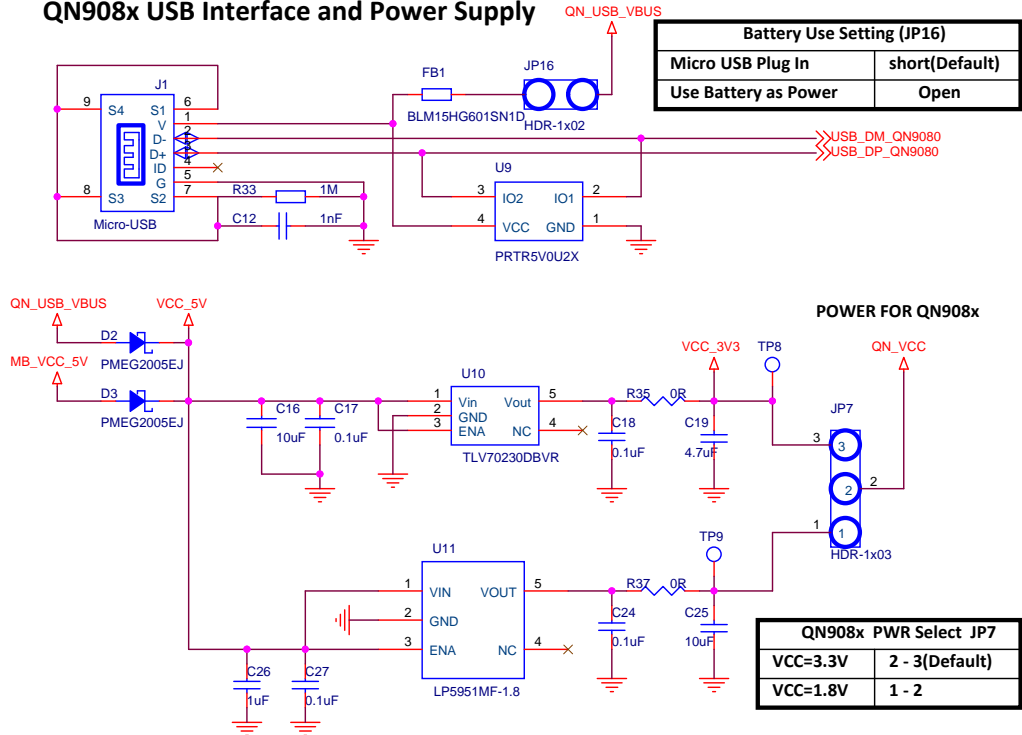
QN908x USB Interface and Power Supply

QN_USB_VBUS

| Battery Use Setting (JP16) | |
|---|---|
| Micro USB Plug In | short(Default) |
| Use Battery as Power | Open |

J1
S4 S1 V D- D+ ID G S3 S2
9 6 1 2 3 4 5 8 7
Micro-USB
FB1
BLM15HG601SN1D
JP16
HDR-1x02
USB_DM_QN9080
USB_DP_QN9080
U9
3 IO2 IO1 2
4 VCC GND 1
PRTR5V0U2X
R33 1M
C12 1nF

QN_USB_VBUS
VCC_5V
MB_VCC_5V
D2
PMEG2005EJ
D3
PMEG2005EJ
C16 10uF
C17 0.1uF
U10
1 Vin
2 GND
3 ENA
Vout 5
NC 4
TLV70230DBVR
C18 0.1uF
R35 0R
VCC_3V3
TP8
C19 4.7uF
POWER FOR QN908x
QN_VCC
JP7
3
2
1
2
1
HDR-1x03
TP9
U11
1 VIN
2 GND
3 ENA
VOUT 5
NC 4
LP5951MF-1.8
C24 0.1uF
R37 0R
C25 10uF
C26 1uF
C27 0.1uF

| QN908x PWR Select JP7 | |
|---|---|
| VCC=3.3V | 2 - 3(Default) |
| VCC=1.8V | 1 - 2 |